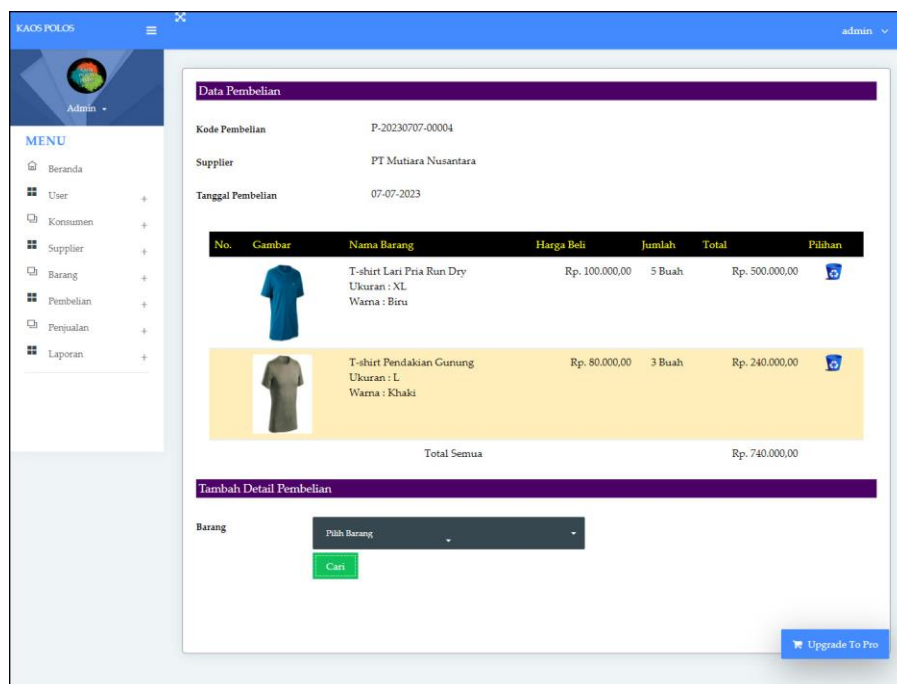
KAOS POLOS

admin

Admin

MENU

Beranda

User +

Konsumen +

Supplier +

Barang +

Pembelian +

Penjualan +

Laporan +

Data Pembelian

Kode Pembelian P-20230707-00004

Supplier PT Mutiara Nusantara

Tanggal Pembelian 07-07-2023

| No. | Gambar | Nama Barang | Harga Beli | Jumlah | Total | Pilihan |
|---|---|---|---|---|---|---|
| | | T-shirt Lari Pria Run Dry Ukuran : XL Warna : Biru | Rp. 100.000,00 | 5 Buah | Rp. 500.000,00 | |
| | | T-shirt Pendakian Gunung Ukuran : L Warna : Khaki | Rp. 80.000,00 | 3 Buah | Rp. 240.000,00 | |
| | | Total Semua | | | Rp. 740.000,00 | |

Tambah Detail Pembelian

Barang Pilih Barang

Cari

Upgrade To Pro